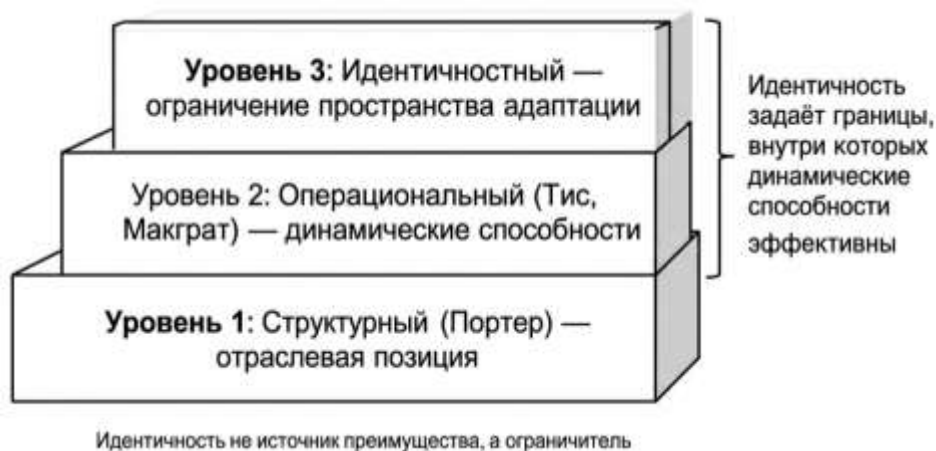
**Уровень 3**: Идентичностный — ограничение пространства адаптации

Уровень 2: Операциональный (Тис, Макграт) — динамические способности

**Уровень 1**: Структурный (Портер) — отраслевая позиция

Идентичность задаёт границы, внутри которых динамические способности эффективны

Идентичность не источник преимущества, а ограничитель